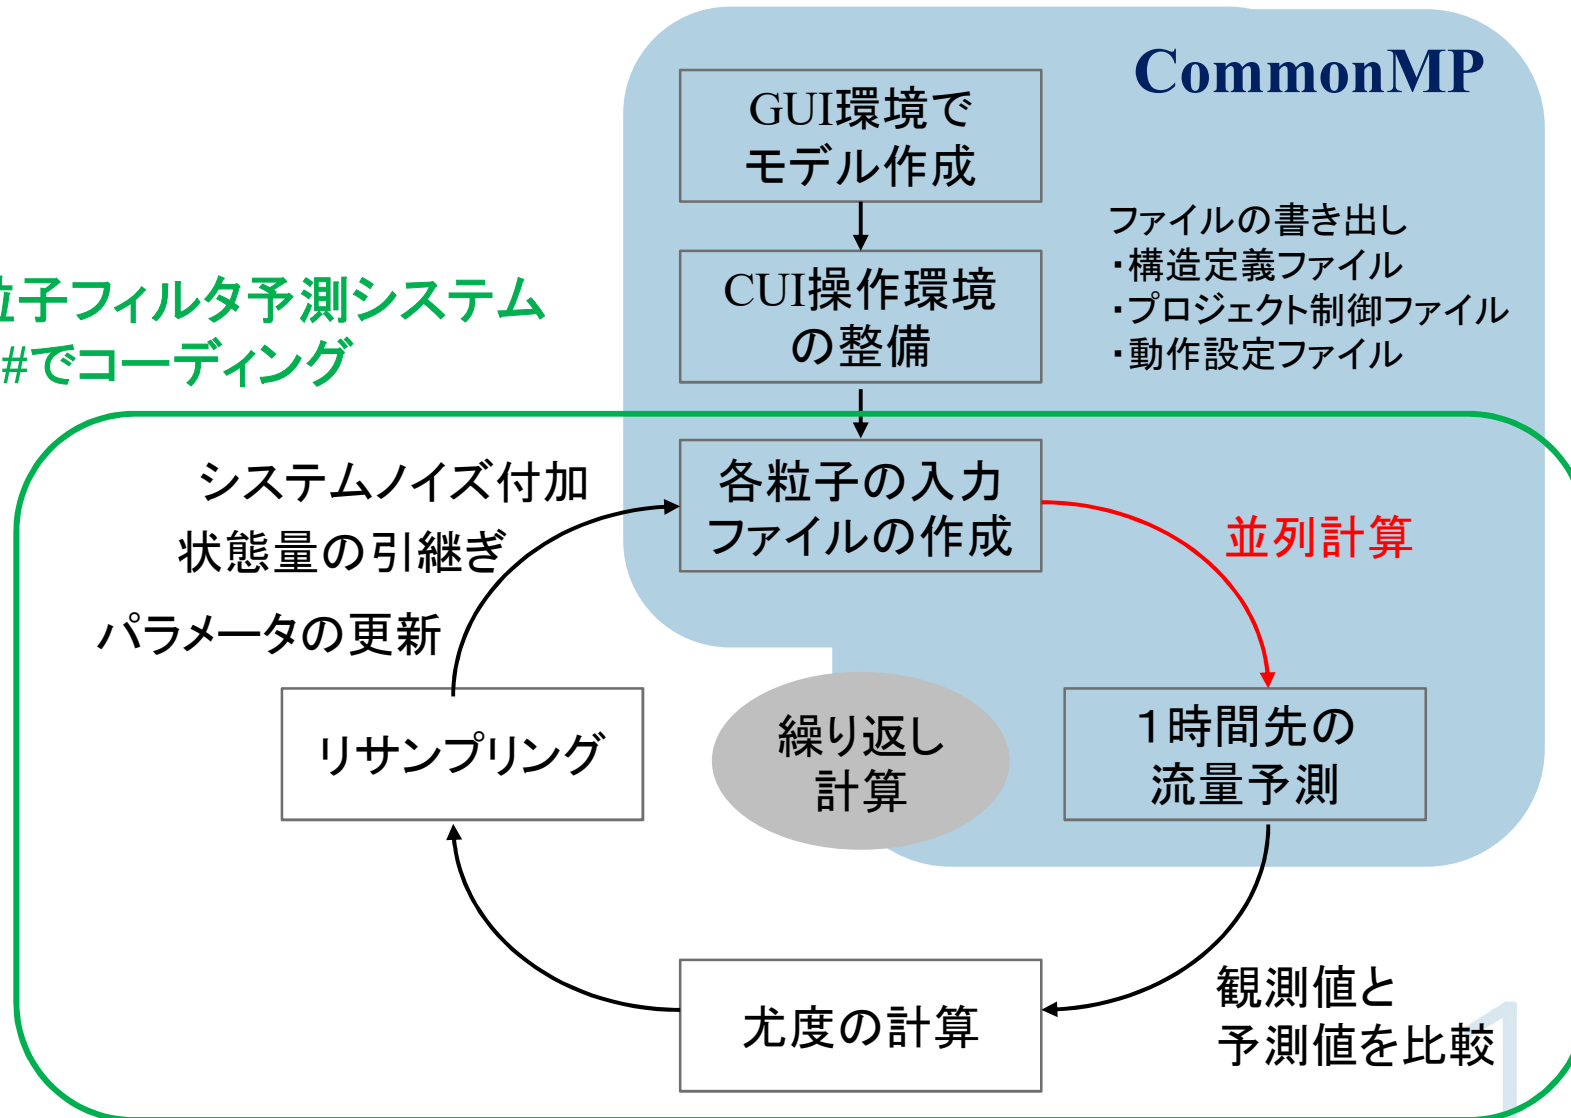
CommonMP

GUI環境で
モデル作成

CUI操作環境
の整備

ファイルの書き出し
・構造定義ファイル
・プロジェクト制御ファイル
・動作設定ファイル

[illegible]子フィルタ予測システム
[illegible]#でコーディング

システムノイズ付加
状態量の引継ぎ

パラメータの更新

各粒子の入力
ファイルの作成

並列計算

リサンプリング

繰り返し
計算

1時間先の
流量予測

尤度の計算

観測値と
予測値を比較